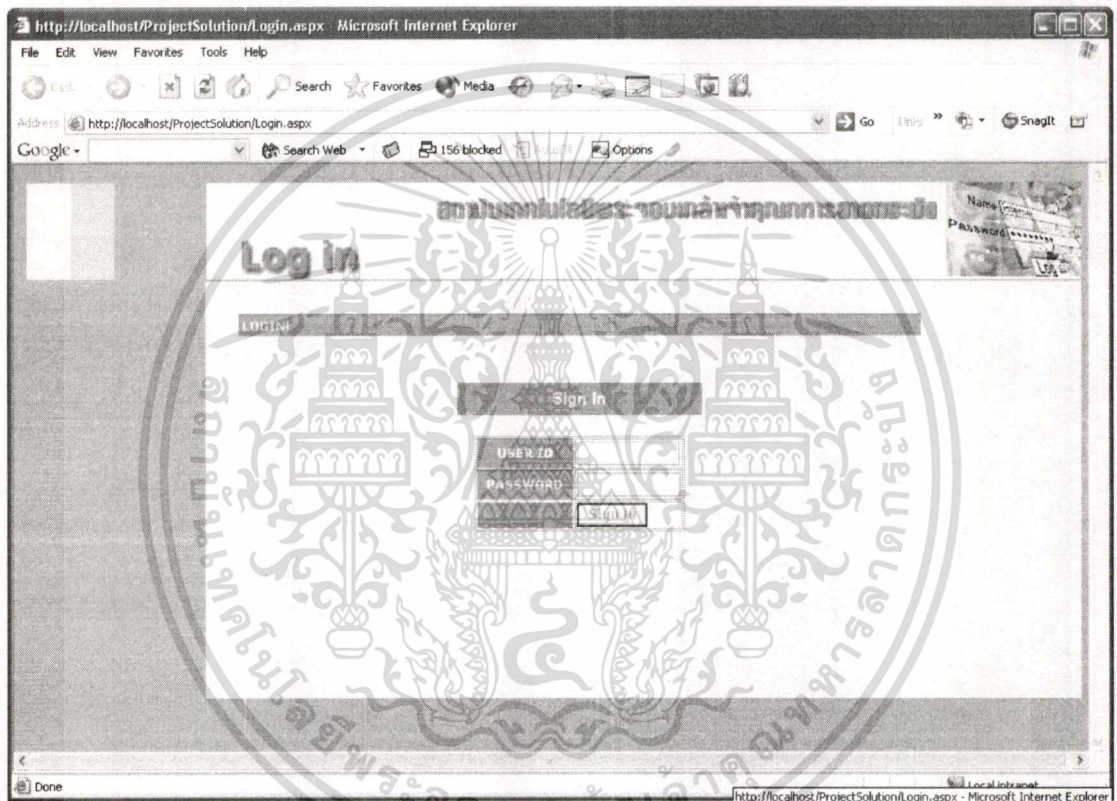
http://localhost/ProjectSolution/Login.aspx - Microsoft Internet Explorer

File Edit View Favorites Tools Help

Back Search Favorites Media

Address http://localhost/ProjectSolution/Login.aspx Go Links SnagIt

Google Search Web 156 blocked AutoFill Options

สถาบันเทคโนโลยีพระจอมเกล้าเจ้าคุณทหารลาดกระบัง

Name
Password

Log in

LOGIN

Sign In

USER ID
PASSWORD
Sign In

สถาบันเทคโนโลยีพระจอมเกล้าเจ้าคุณทหารลาดกระบัง

Done Local intranet

http://localhost/ProjectSolution/Login.aspx - Microsoft Internet Explorer